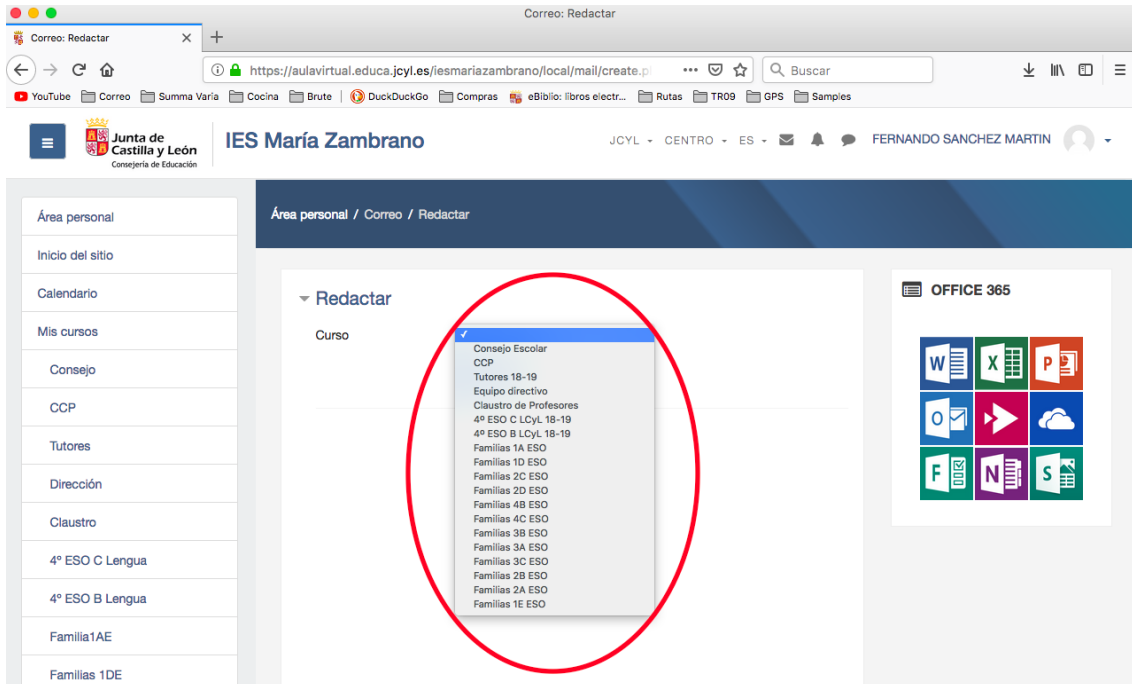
Correo: Redactar

Correo: Redactar ×

https://aulavirtual.educa.jcyl.es/iesmariazambrano/local/mail/create.p

Buscar

YouTube Correo Summa Varia Cocina Brute DuckDuckGo Compras eBiblio: libros electr... Rutas TR09 GPS Samples

Junta de Castilla y León
Consejería de Educación

IES María Zambrano

JCYL CENTRO ES FERNANDO SANCHEZ MARTIN

Área personal
Inicio del sitio
Calendario
Mis cursos
Consejo
CCP
Tutores
Dirección
Claustro
4º ESO C Lengua
4º ESO B Lengua
Familia1AE
Familias 1DE

Área personal / Correo / Redactar

Redactar

Curso

Consejo Escolar
CCP
Tutores 18-19
Equipo directivo
Claustro de Profesores
4º ESO C LCyL 18-19
4º ESO B LCyL 18-19
Familias 1A ESO
Familias 1D ESO
Familias 2C ESO
Familias 2D ESO
Familias 4B ESO
Familias 4C ESO
Familias 3B ESO
Familias 3A ESO
Familias 3C ESO
Familias 2B ESO
Familias 2A ESO
Familias 1E ESO

OFFICE 365